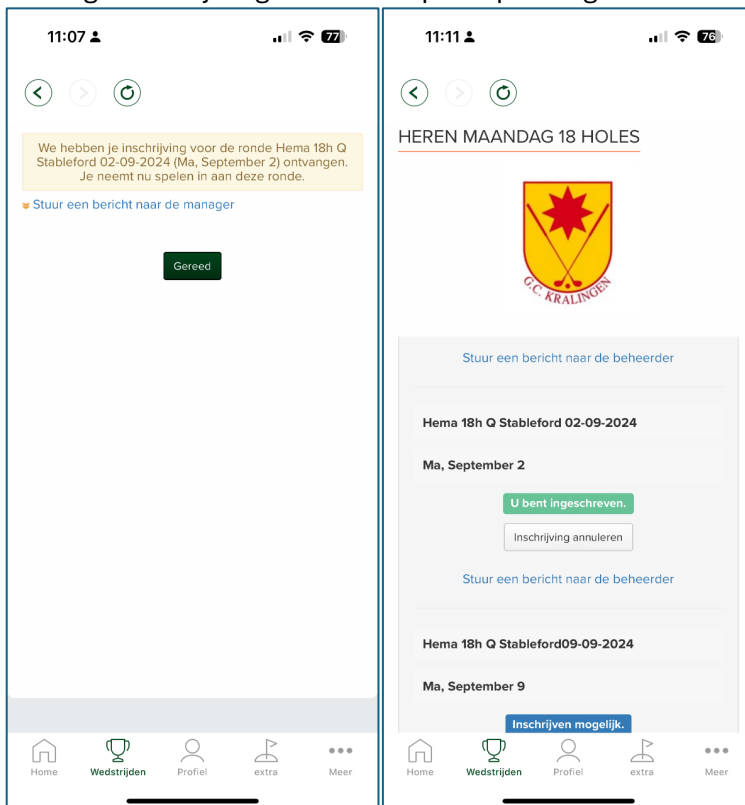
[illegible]

11:07

77

We hebben je inschrijving voor de ronde Hema 18h Q Stableford 02-09-2024 (Ma, September 2) ontvangen. Je neemt nu spelen in aan deze ronde.

Stuur een bericht naar de manager

Gereed

Home Wedstrijden Profiel extra Meer

11:11

76

HEREN MAANDAG 18 HOLES

G.C. KRALINGEN

Stuur een bericht naar de beheerder

Hema 18h Q Stableford 02-09-2024

Ma, September 2

U bent ingeschreven.

Inschrijving annuleren

Stuur een bericht naar de beheerder

Hema 18h Q Stableford09-09-2024

Ma, September 9

Inschrijven mogelijk.

Home Wedstrijden Profiel extra Meer